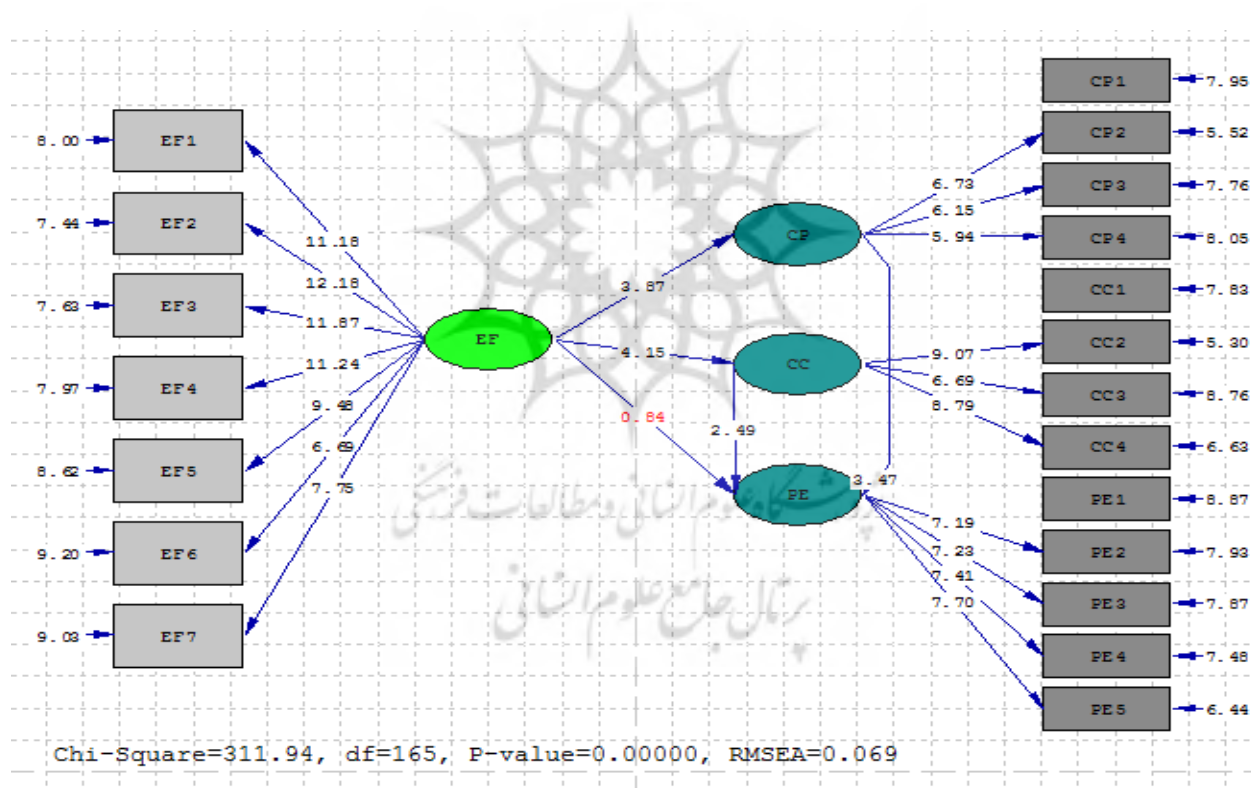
8.00 EF1
7.44 EF2
7.63 EF3
7.97 EF4
8.62 EF5
9.20 EF6
9.03 EF7

11.18
12.18
11.87
11.24
9.48
6.69
7.75

EF

3.87
4.15
0.84

CP
CC
PE

2.49
3.47

6.73
6.15
5.94
9.07
6.69
8.79
7.19
7.23
7.41
7.70

CP1 7.95
CP2 5.52
CP3 7.76
CP4 8.05
CC1 7.83
CC2 5.30
CC3 8.76
CC4 6.63
PE1 8.87
PE2 7.93
PE3 7.87
PE4 7.48
PE5 6.44

پژوهشگاه علوم انسانی و مطالعات فرهنگی
پرتال جامع علوم انسانی

Chi-Square=311.94, df=165, P-value=0.00000, RMSEA=0.069